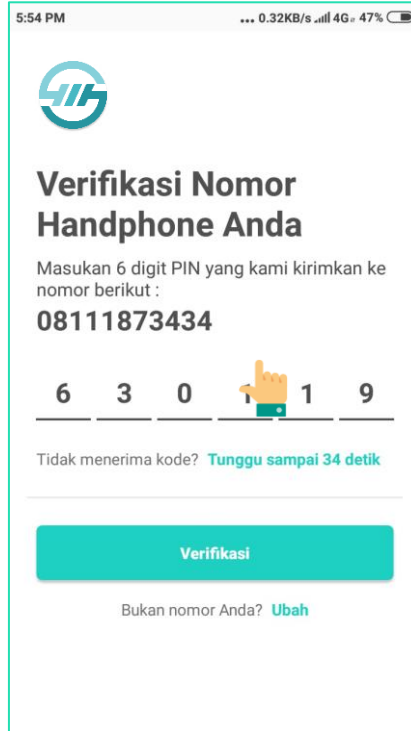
5:54 PM ... 0.32KB/s 4G 47%

Verifikasi Nomor Handphone Anda

Masukan 6 digit PIN yang kami kirimkan ke nomor berikut :

08111873434

6 3 0 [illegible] 1 9

Tidak menerima kode? Tunggu sampai 34 detik

Verifikasi

Bukan nomor Anda? Ubah